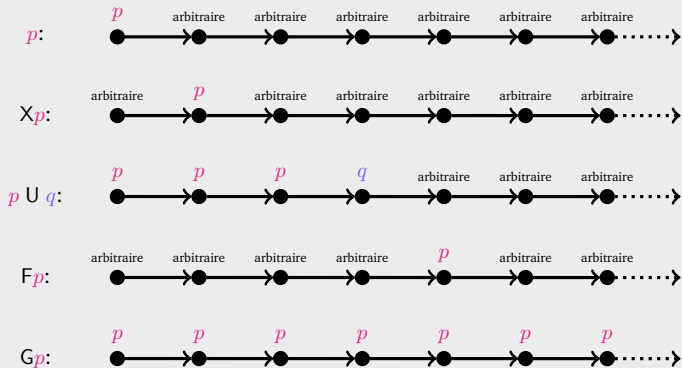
$p$: $p$ arbitraire arbitraire arbitraire arbitraire arbitraire arbitraire

X$p$: arbitraire $p$ arbitraire arbitraire arbitraire arbitraire arbitraire

$p$ U $q$: $p$ $p$ $p$ $q$ arbitraire arbitraire arbitraire

F$p$: arbitraire arbitraire arbitraire arbitraire $p$ arbitraire arbitraire

G$p$: $p$ $p$ $p$ $p$ $p$ $p$ $p$